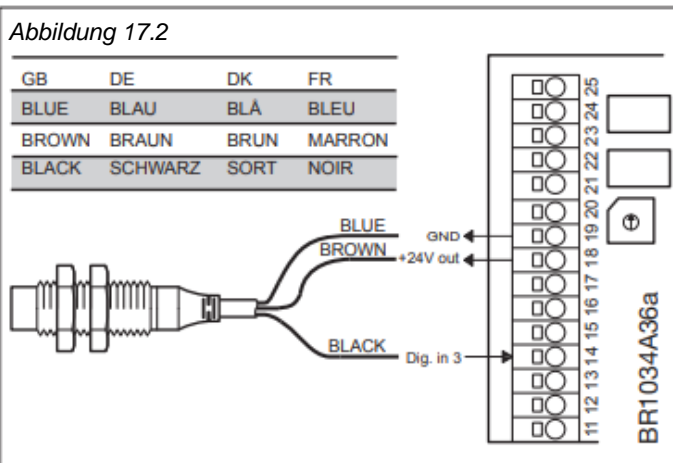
Abbildung 17.2

| GB | DE | DK | FR |
|---|---|---|---|
| BLUE | BLAU | BLÅ | BLEU |
| BROWN | BRAUN | BRUN | MARRON |
| BLACK | SCHWARZ | SORT | NOIR |

BLUE
BROWN
BLACK
GND
+24V out
Dig. in 3

25
24
23
22
21
20
19
18
17
16
15
14
13
12
11

BR1034A36a